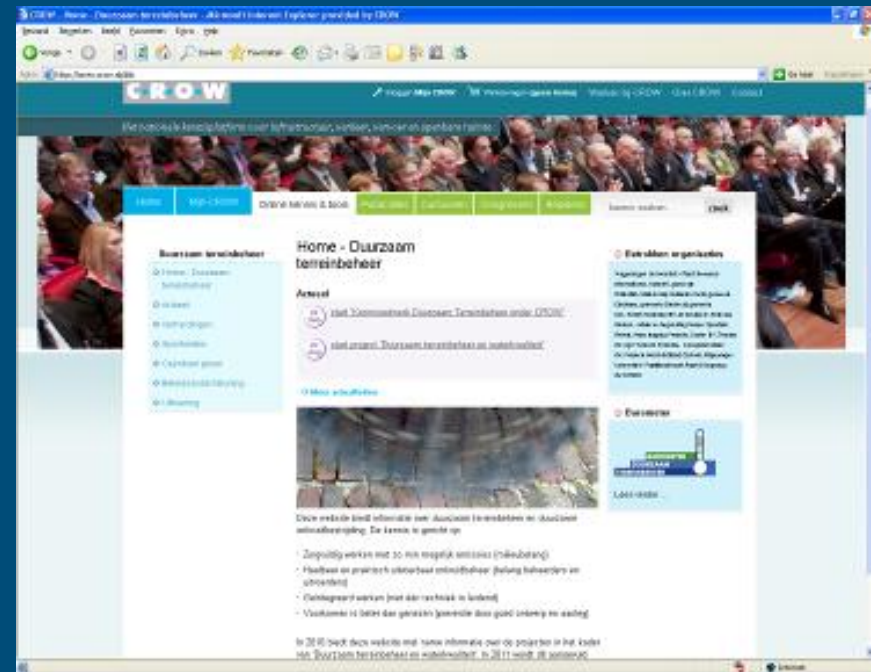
CROW - Home - Duurzaam terreinbeheer - Microsoft Internet Explorer provided by CROW

Bestand Bewerken Beeld Favorieten Extra Help

Vorige Zoeken Favorieten

Adres

Ga naar

C R O W

Inloggen Mijn CROW Winkelwagen Websites by CROW Over CROW Contact

Het nationale kennisplatform voor infrastructuur, verkeer, vervoer en openbare ruimte

Home Mijn CROW Online kennis & tools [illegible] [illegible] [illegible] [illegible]

Zoeken zoeken... Zoek

Duurzaam terreinbeheer

Home - Duurzaam terreinbeheer

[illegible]

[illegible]

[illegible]

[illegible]

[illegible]

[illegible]

Home - Duurzaam terreinbeheer

Actueel

start 'Kennisnetwerk Duurzaam Terreinbeheer onder CROW'

start project 'Duurzaam terreinbeheer en waterkwaliteit'

Meer actualiteiten

Deze website biedt informatie over duurzaam terreinbeheer en duurzaam onkruidbestrijding. De kennis is gericht op:

Zorgvuldig werken met zo min mogelijk emissies (milieubelang)

Haalbaar en praktisch uitvoerbaar onkruidbeheer (belang beheerders en uitvoerders)

Gefatsoeneerd werken (met die rechtvaak in landend)

Voorkomen is beter dan genezen (preventie door goed ontwerp en aanleg)

In 2010 biedt deze website met name informatie over de projecten in het kader van 'Duurzaam terreinbeheer en waterkwaliteit'. In 2011 wordt dit aangevuld

Betrokken organisaties

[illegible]

Barometer

Lees verder...